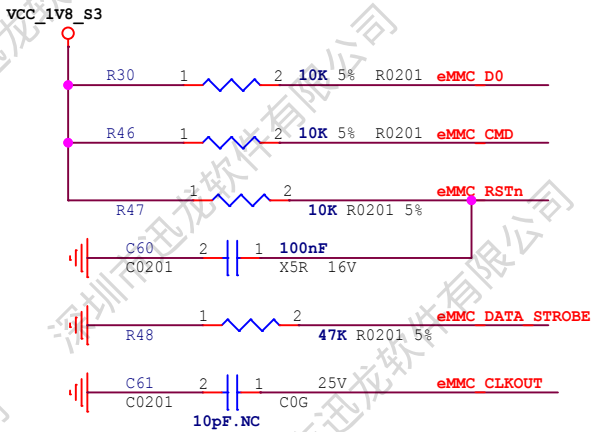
VCC_1V8_S3

R30 1 2 10K 5% R0201 eMMC_D0

R46 1 2 10K 5% R0201 eMMC_CMD

1 2 eMMC_RSTn
R47 10K R0201 5%

C60 2 1 100nF
C0201 X5R 16V

1 2 eMMC_DATA_STROBE
R48 47K R0201 5%

C61 2 1 25V eMMC_CLKOUT
C0201 C0G
10pF.NC

深圳市迅龙软件有限公司